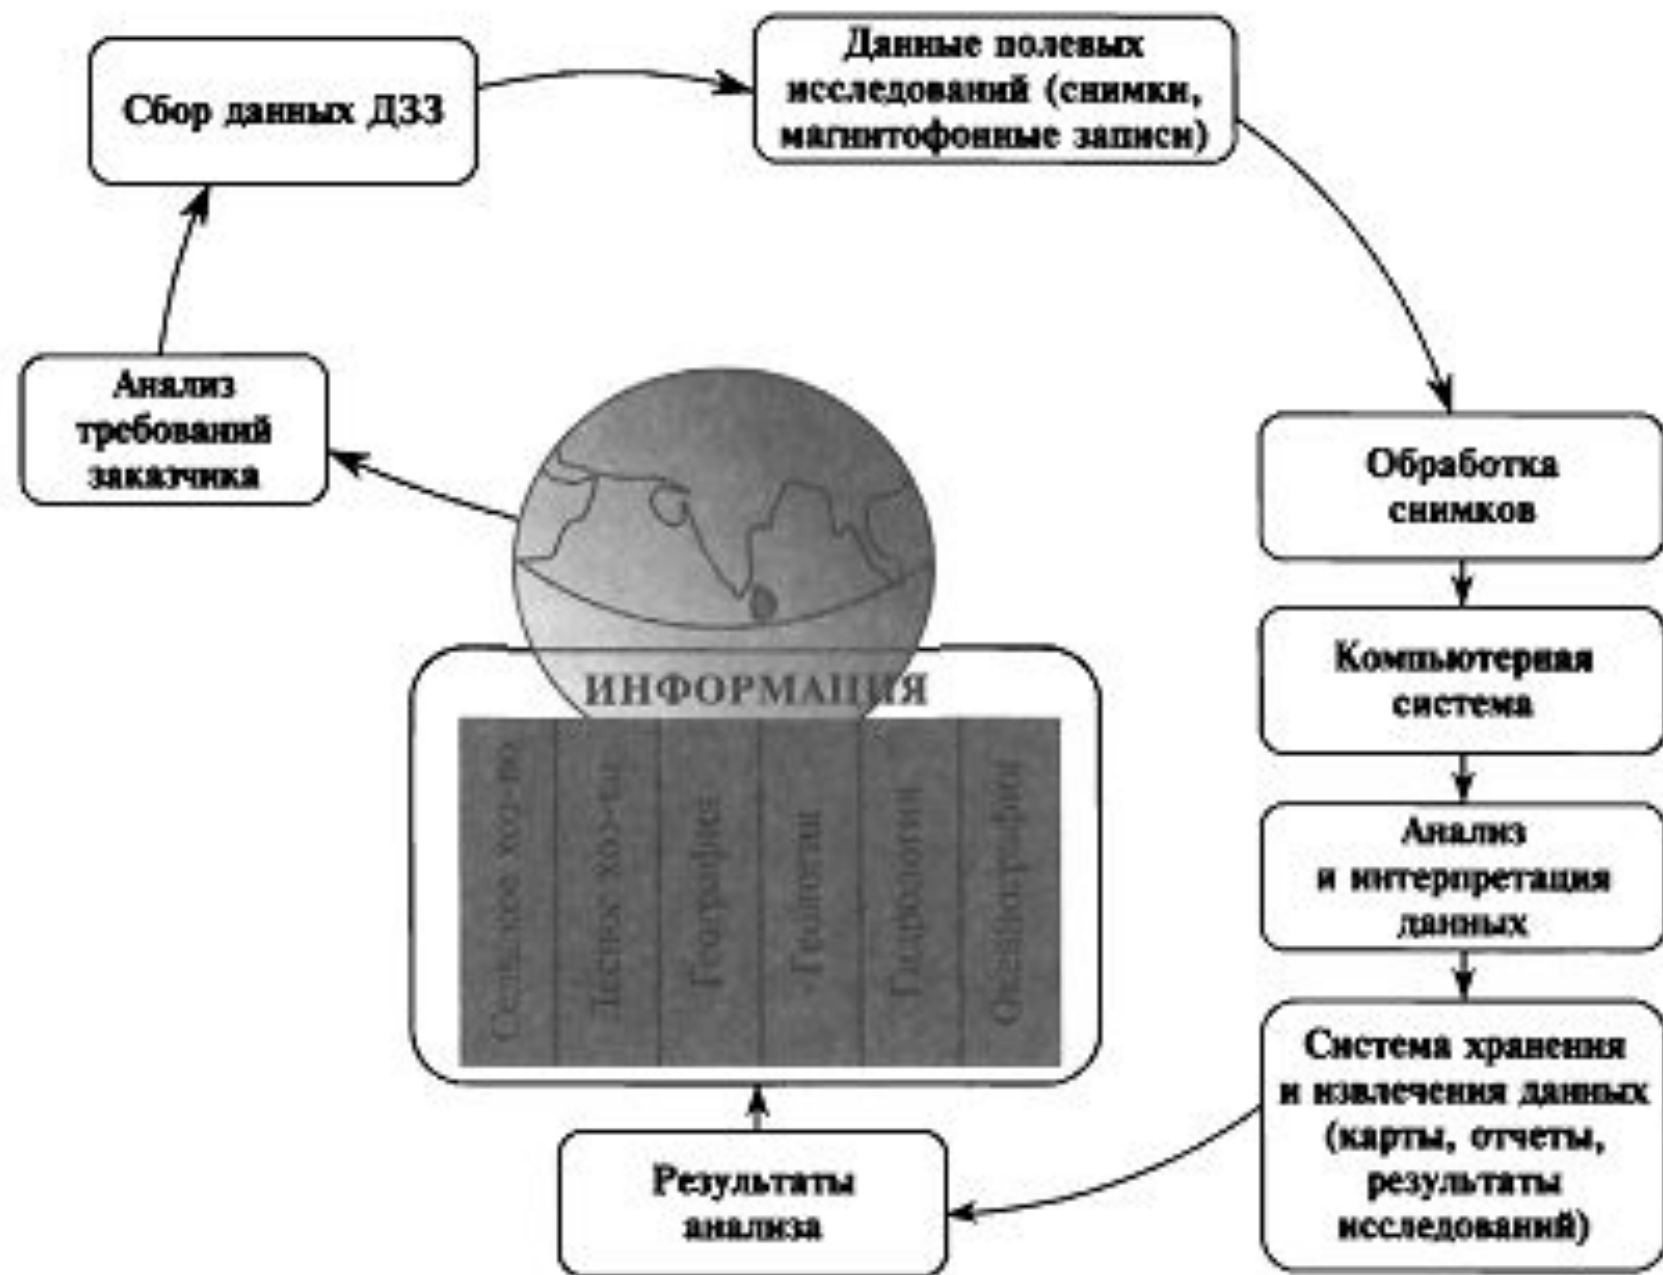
Сбор данных ДЗЗ

Данные полевых исследований (снимки, магнитофонные записи)

Обработка снимков

Компьютерная система

Анализ и интерпретация данных

Система хранения и извлечения данных (карты, отчеты, результаты исследований)

Результаты анализа

ИНФОРМАЦИЯ

Сельское хоз-во

Лесное хоз-во

География

Геология

Гидрология

Океанография

Анализ требований заказчика